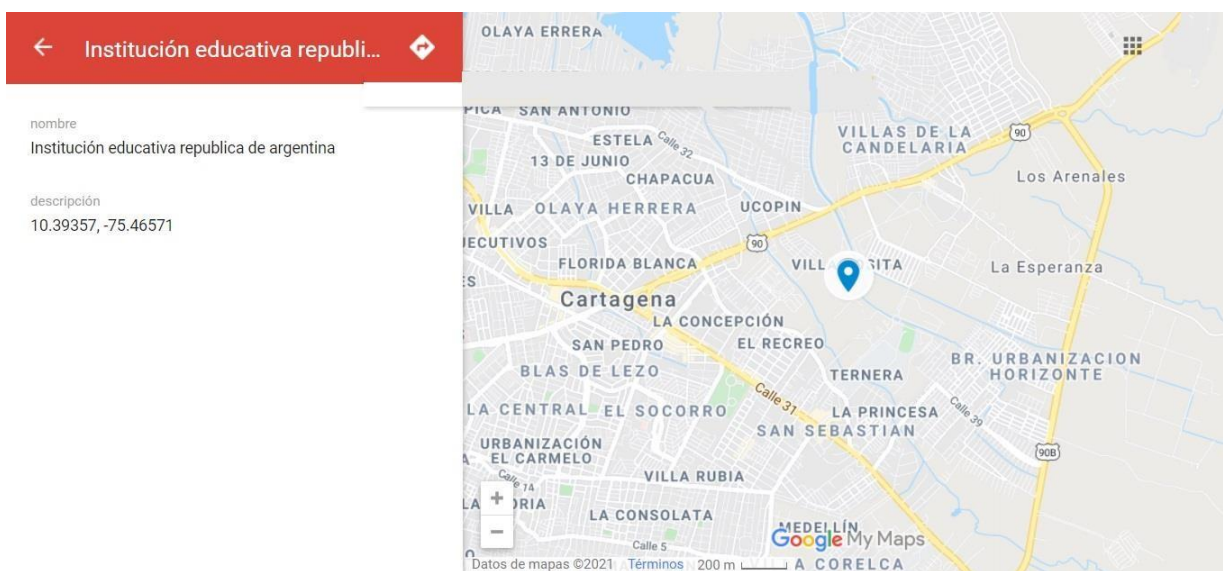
Institución educativa republi...

nombre
Institución educativa republica de argentina

descripción
10.39357, -75.46571

OLAYA ERRERA
PICA SAN ANTONIO
ESTELA Calle 32
13 DE JUNIO
CHAPACUA
VILLA OLAYA HERRERA
UCOPIN
VILLAS DE LA CANDELARIA
90
Los Arenales
JECUTIVOS
90
FLORIDA BLANCA
VILL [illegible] ITA
La Esperanza
ES
Cartagena
LA CONCEPCIÓN
SAN PEDRO
EL RECREO
BLAS DE LEZO
BR. URBANIZACION HORIZONTE
TERNERA
Calle 31
LA CENTRAL
EL SOCORRO
LA PRINCESA
Calle 39
SAN SEBASTIAN
URBANIZACIÓN EL CARMELO
90B
Calle 14
VILLA RUBIA
LA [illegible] RIA
+
−
LA CONSOLATA
MEDELLÍN
Calle 5
Google My Maps
Datos de mapas ©2021 Términos 200 m
A CORELCA